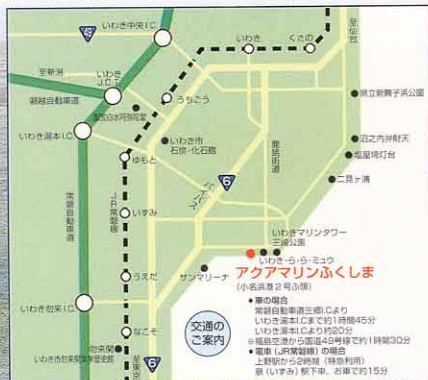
いわき中央I.C.
49
至新潟
いわきJ.C.T
磐越自動車道
いわき湯本I.C.
常磐自動車道
いわき勿来I.C.
いわき
くさの
至仙台
県立新舞子浜公園
うちごう
いわき市
石炭・化石館
沼之内弁財天
塩屋埼灯台
二見ヶ浦
ゆもと
6
いわきマリンタワー
三崎公園
いずみ
JR常磐線
うえだ
サンマリーナ
いわき・ら・ら・ミュウ
アクアマリンふくしま
(小名浜港2号ふ頭)
なこそ
6
交通の
ご案内
●車の場合
常磐自動車道三郷I.Cより
いわき湯本I.Cまで約1時間45分
いわき湯本I.Cより約20分
※福島空港から国道49号線で約1時間30分
●電車(JR常磐線)の場合
上野駅から2時間(特急利用)
泉(いずみ)駅下車、お車で約15分